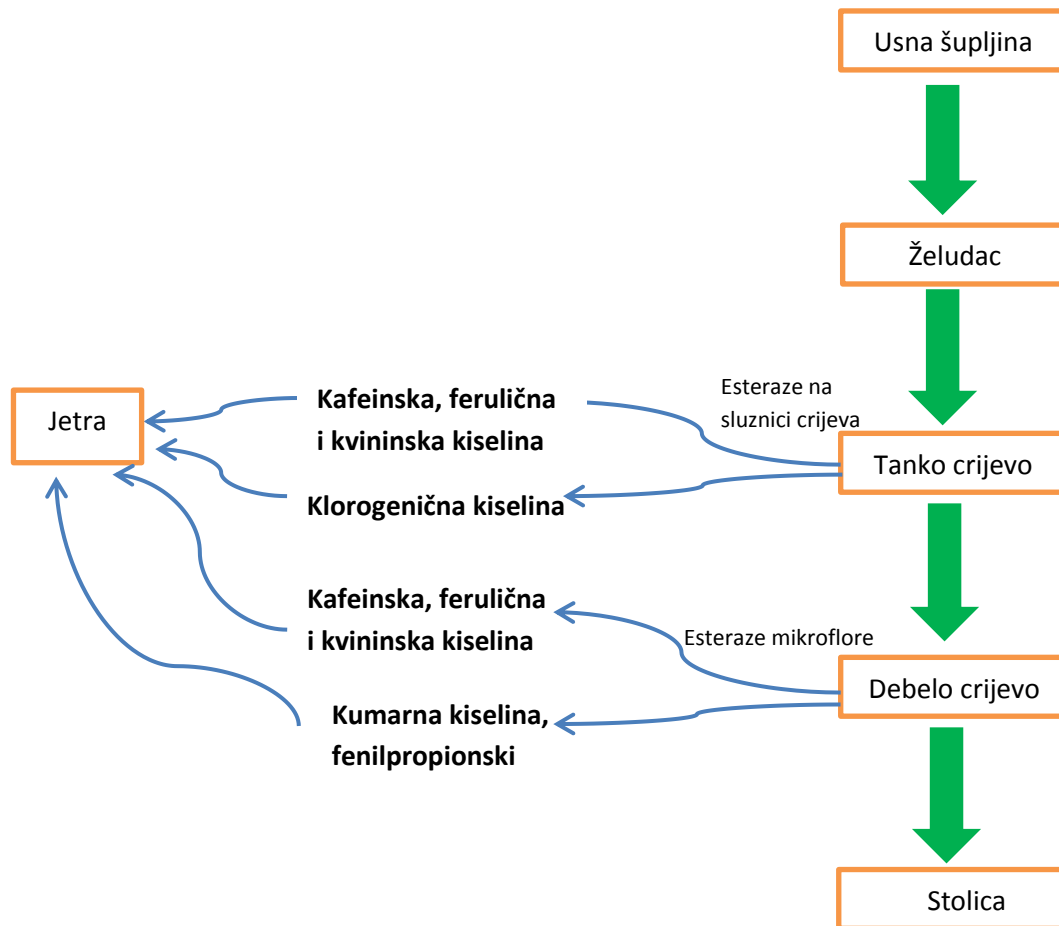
Usna šupljina

Želudac

Esteraze na sluznici crijeva

Jetra

Kafeinska, ferulična i kvininska kiselina

Tanko crijevo

Klorogenična kiselina

Kafeinska, ferulična i kvininska kiselina

Esteraze mikroflore

Debelo crijevo

Kumarna kiselina, fenilpropionski

Stolica